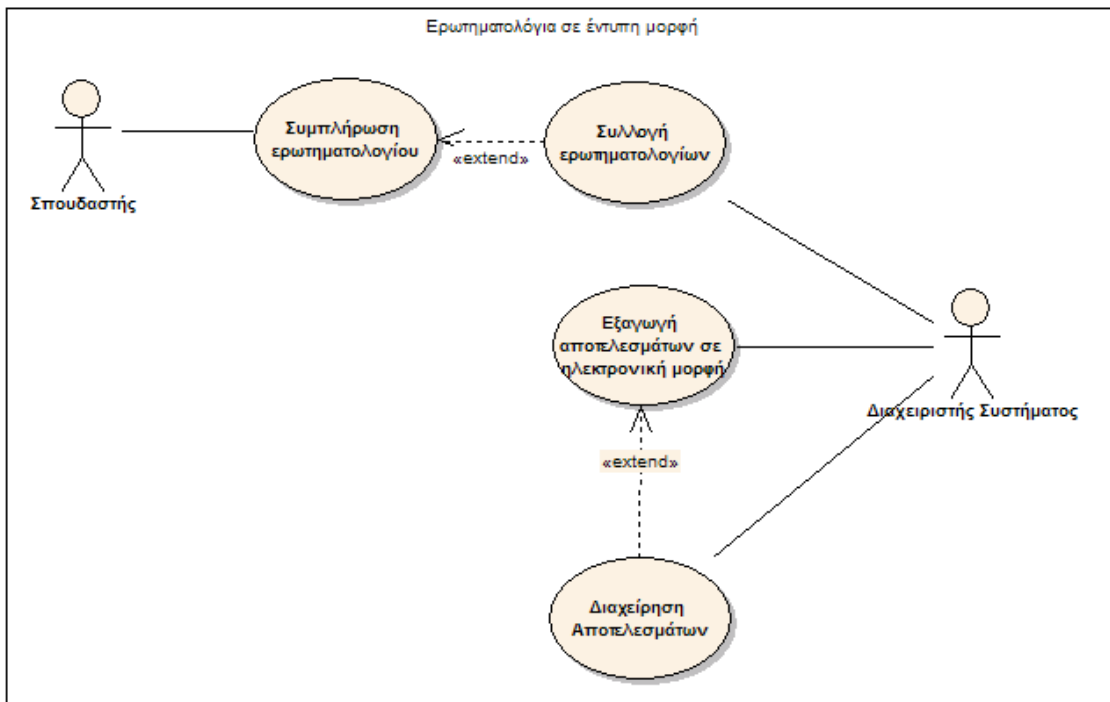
Ερωτηματολόγια σε έντυπη μορφή

Σπουδαστής

Συμπλήρωση ερωτηματολογίου

«extend»

Συλλογή ερωτηματολογίων

Εξαγωγή αποτελεσμάτων σε ηλεκτρονική μορφή

Διαχειριστής Συστήματος

«extend»

Διαχείρηση Αποτελεσμάτων